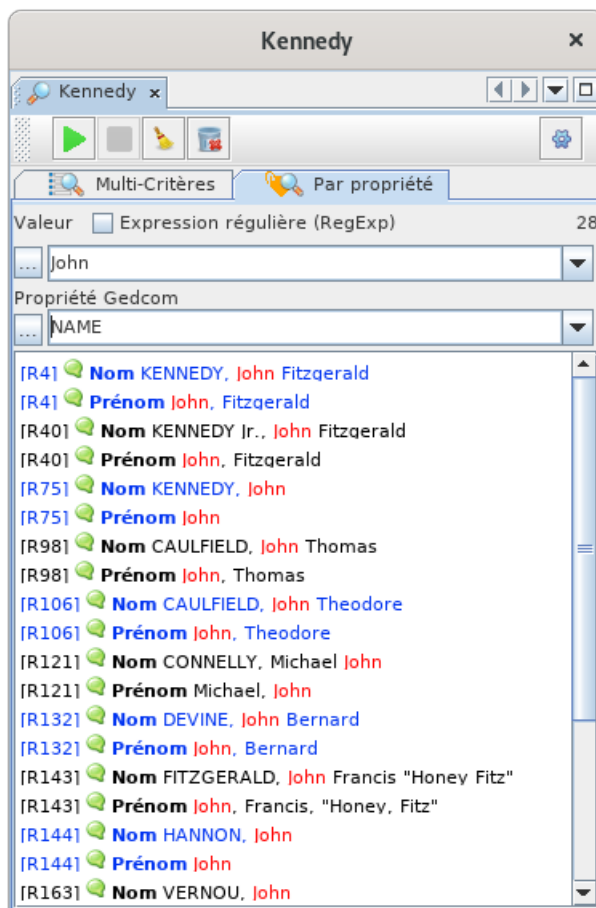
Kennedy ×

Kennedy ×

Multi-Critères Par propriété

Valeur Expression régulière (RegExp) 28

John

Propriété Gedcom

NAME

[R4] Nom KENNEDY, John Fitzgerald
[R4] Prénom John, Fitzgerald
[R40] Nom KENNEDY Jr., John Fitzgerald
[R40] Prénom John, Fitzgerald
[R75] Nom KENNEDY, John
[R75] Prénom John
[R98] Nom CAULFIELD, John Thomas
[R98] Prénom John, Thomas
[R106] Nom CAULFIELD, John Theodore
[R106] Prénom John, Theodore
[R121] Nom CONNELLY, Michael John
[R121] Prénom Michael, John
[R132] Nom DEVINE, John Bernard
[R132] Prénom John, Bernard
[R143] Nom FITZGERALD, John Francis "Honey Fitz"
[R143] Prénom John, Francis, "Honey, Fitz"
[R144] Nom HANNON, John
[R144] Prénom John
[R163] Nom VERNOU, John